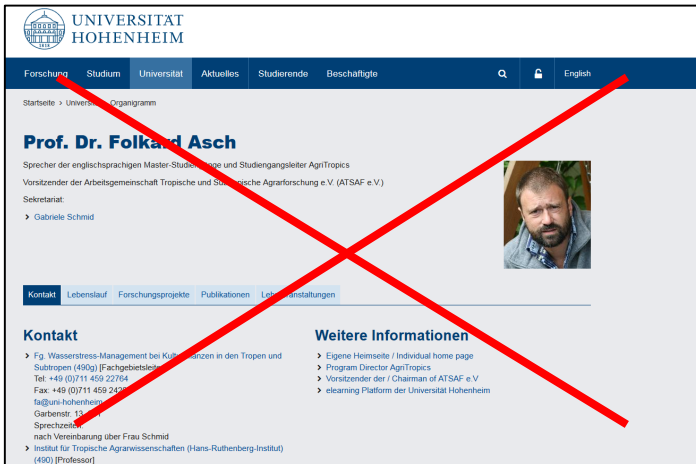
UNIVERSITÄT HOHENHEIM

Forschung Studium Universität Aktuelles Studierende Beschäftigte English

Startseite > Univers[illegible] Organigramm

Prof. Dr. Folkard Asch

Sprecher der englischsprachigen Master-Studien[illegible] und Studiengangsleiter AgriTropics

Vorsitzender der Arbeitsgemeinschaft Tropische und Su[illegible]ische Agrarforschung e.V. (ATSAF e.V.)

Sekretariat:

Gabriele Schmid

Kontakt Lebenslauf Forschungsprojekte Publikationen Leh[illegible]anstaltungen

Kontakt

Fg. Wasserstress-Management bei Kul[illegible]anzen in den Tropen und Subtropen (490g) [Fachgebietsleit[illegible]
Tel: +49 (0)711 459 22764
Fax: +49 (0)711 459 24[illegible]
fa@uni-hohenheim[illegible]
Garbenstr. 13, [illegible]
Sprechzeiten
nach Vereinbarung über Frau Schmid

Institut für Tropische Agrarwissenschaften (Hans-Ruthenberg-Institut) (490) [Professor]

Weitere Informationen

Eigene Heimseite / Individual home page
Program Director AgriTropics
Vorsitzender der / Chairman of ATSAF e.V
elearning Platform der Universität Hohenheim